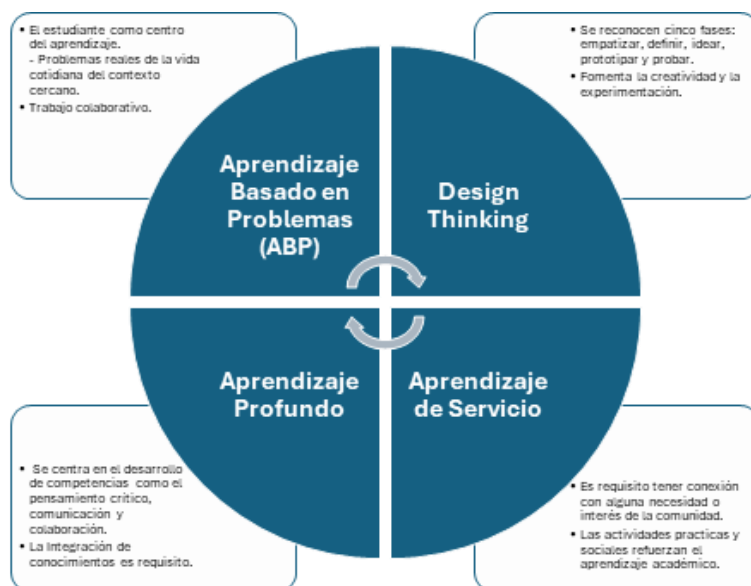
• El estudiante como centro del aprendizaje.
- Problemas reales de la vida cotidiana del contexto cercano.
• Trabajo colaborativo.

• Se reconocen cinco fases: empatizar, definir, idear, prototipar y probar.
• Fomenta la creatividad y la experimentación.

Aprendizaje Basado en Problemas (ABP)

Design Thinking

Aprendizaje Profundo

Aprendizaje de Servicio

• Se centra en el desarrollo de competencias como el pensamiento crítico, comunicación y colaboración.
• La integración de conocimientos es requisito.

• Es requisito tener conexión con alguna necesidad o interés de la comunidad.
• Las actividades practicas y sociales refuerzan el aprendizaje académico.